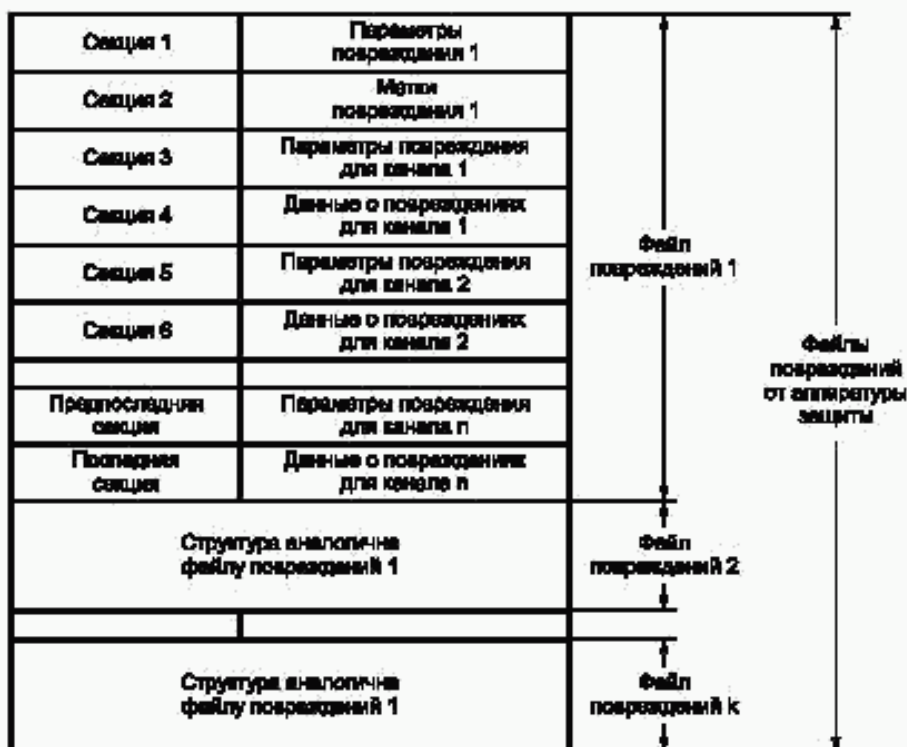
| Секция 1 | Параметры повреждения 1 |
|---|---|
| Секция 2 | Метки повреждения 1 |
| Секция 3 | Параметры повреждения для канала 1 |
| Секция 4 | Данные о повреждениях для канала 1 |
| Секция 5 | Параметры повреждения для канала 2 |
| Секция 6 | Данные о повреждениях для канала 2 |
| | |
| Предпоследняя секция | Параметры повреждения для канала n |
| Последняя секция | Данные о повреждениях для канала n |

Файл повреждений 1

Стуктура аналогична файлу повреждений 1

Файл повреждений 2

Стуктура аналогична файлу повреждений 1

Файл повреждений k

Файлы повреждений от аппаратуры защиты